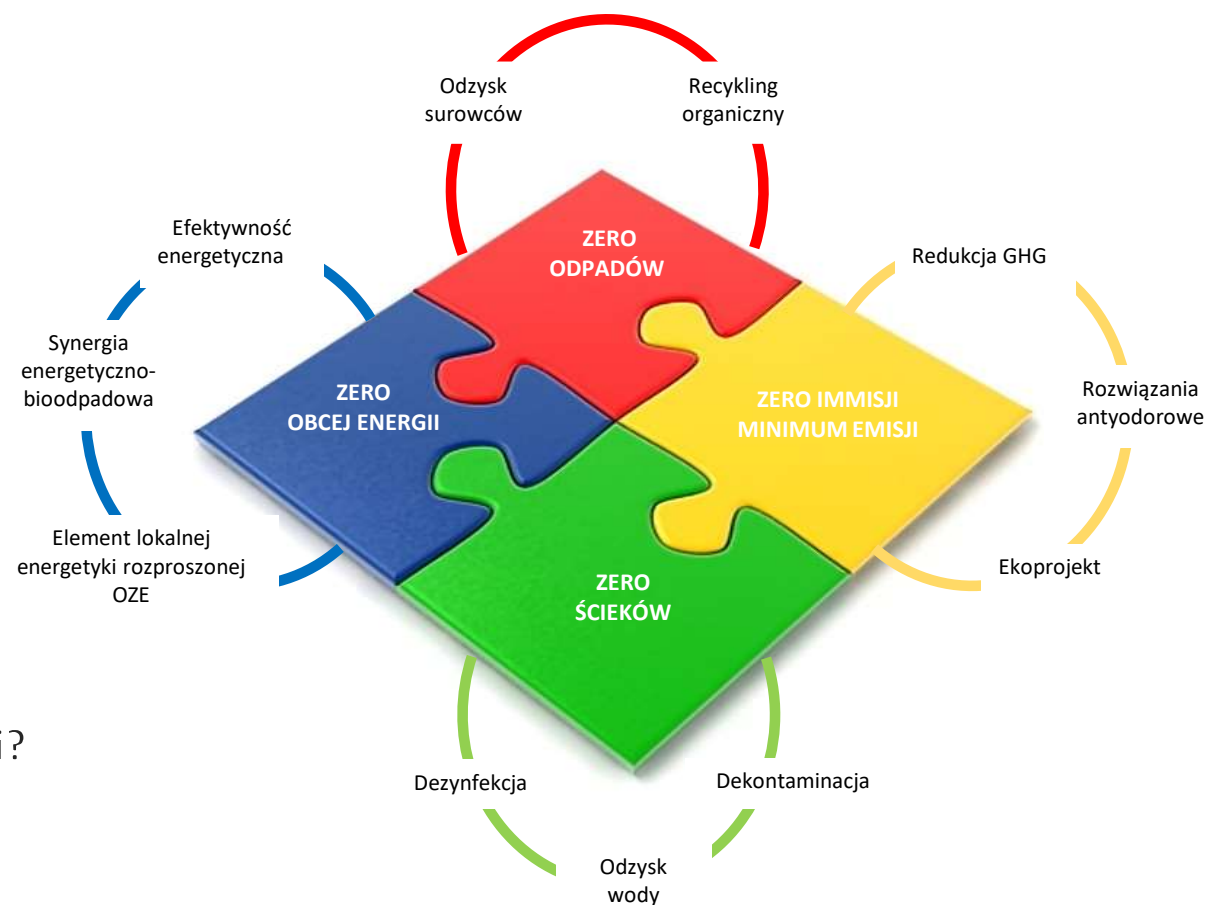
Odzysk surowców

Recykling organiczny

ZERO ODPADÓW

Efektywność energetyczna

Synergia energetyczno-bioodpadowa

Element lokalnej energetyki rozproszonej OZE

ZERO OBCEJ ENERGII

Redukcja GHG

Rozwiązania antyodorowe

Ekoprojekt

ZERO IMMISJI MINIMUM EMISJI

ZERO ŚCIEKÓW

Dezynfekcja

Dekontaminacja

Odzysk wody

i?